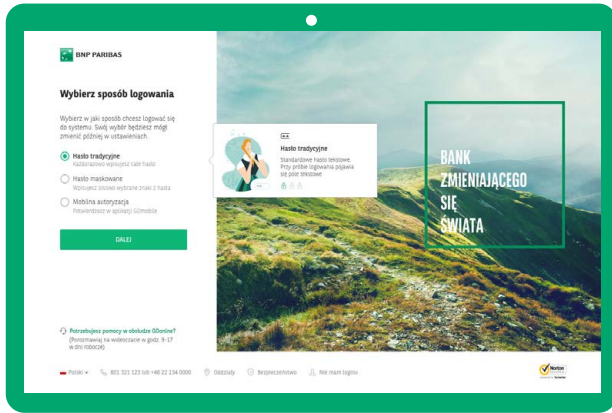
BNP PARIBAS

Wybierz sposób logowania

Wybierz w jaki sposób chcesz logować się do systemu. Swój wybór będziesz mógł zmienić później w ustawieniach.

Hasło tradycyjne
Każdorazowo wpisujesz całe hasło

Hasło maskowane
Wpisujesz losowo wybrane znaki z hasła

Mobilna autoryzacja
Potwierdzasz w aplikacji GOmobile

DALEJ

Hasło tradycyjne
Standardowe hasło tekstowe. Przy próbie logowania pojawia się pole tekstowe

BANK ZMIENIAJĄCEGO SIĘ ŚWIATA

Potrzebujesz pomocy w obsłudze GOonline?
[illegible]

Polski ▾   801 321 123 lub +48 22 134 0000   Oddziały   Bezpieczeństwo   Nie mam loginu

Norton